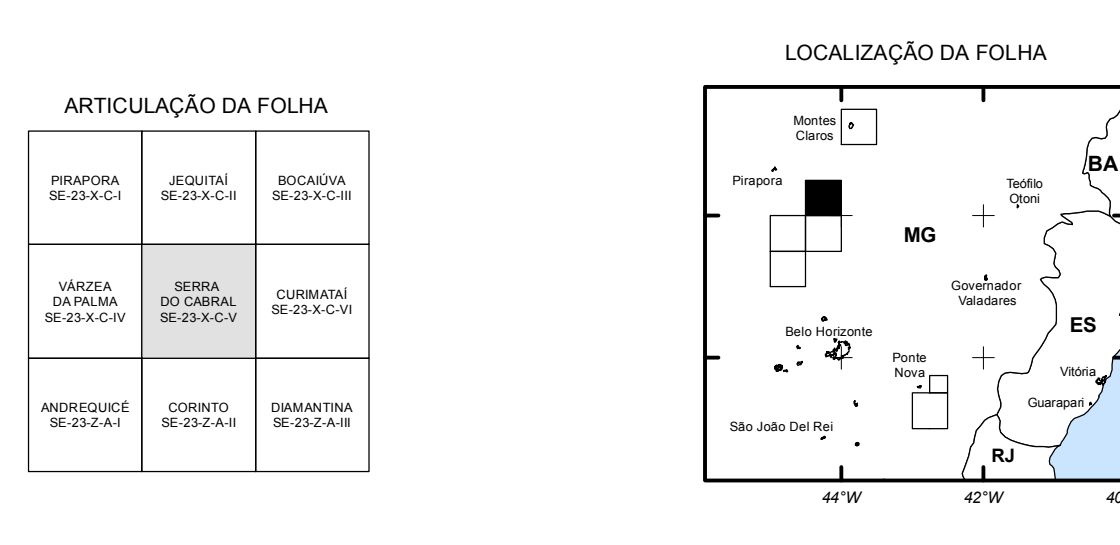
ARTICULAÇÃO DA FOLHA

| PIRAPORA SE-23-X-C-I | JEQUITAÍ SE-23-X-C-II | BOCAIÚVA SE-23-X-C-III |
|---|---|---|
| VÁRZEA DA PALMA SE-23-X-C-IV | SERRA DO CABRAL SE-23-X-C-V | CURIMATAÍ SE-23-X-C-VI |
| ANDREQUICÉ SE-23-Z-A-I | CORINTO SE-23-Z-A-II | DIAMANTINA SE-23-Z-A-III |

LOCALIZAÇÃO DA FOLHA

Montes Claros
Pirapora
Teófilo Otoni
BA
MG
Governador Valadares
ES
Belo Horizonte
Ponte Nova
Vitória
Guarapari
São João Del Rei
RJ
44°W
42°W
40